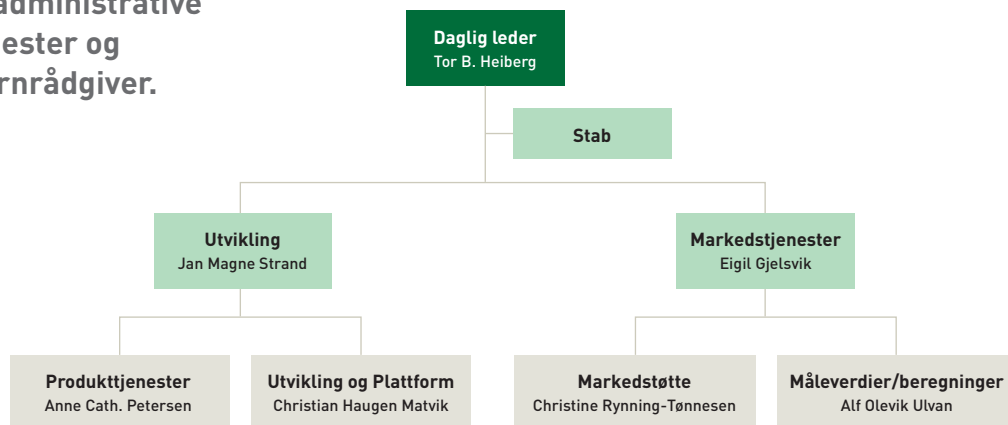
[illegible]administrative
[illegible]ester og
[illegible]rnrådgiver.

Daglig leder
Tor B. Heiberg

Stab

Utvikling
Jan Magne Strand

Markedstjenester
Eigil Gjelsvik

Produkttjenester
Anne Cath. Petersen

Utvikling og Plattform
Christian Haugen Matvik

Markedstøtte
Christine Rynning-Tønnesen

Måleverdier/beregninger
Alf Olevik Ulvan